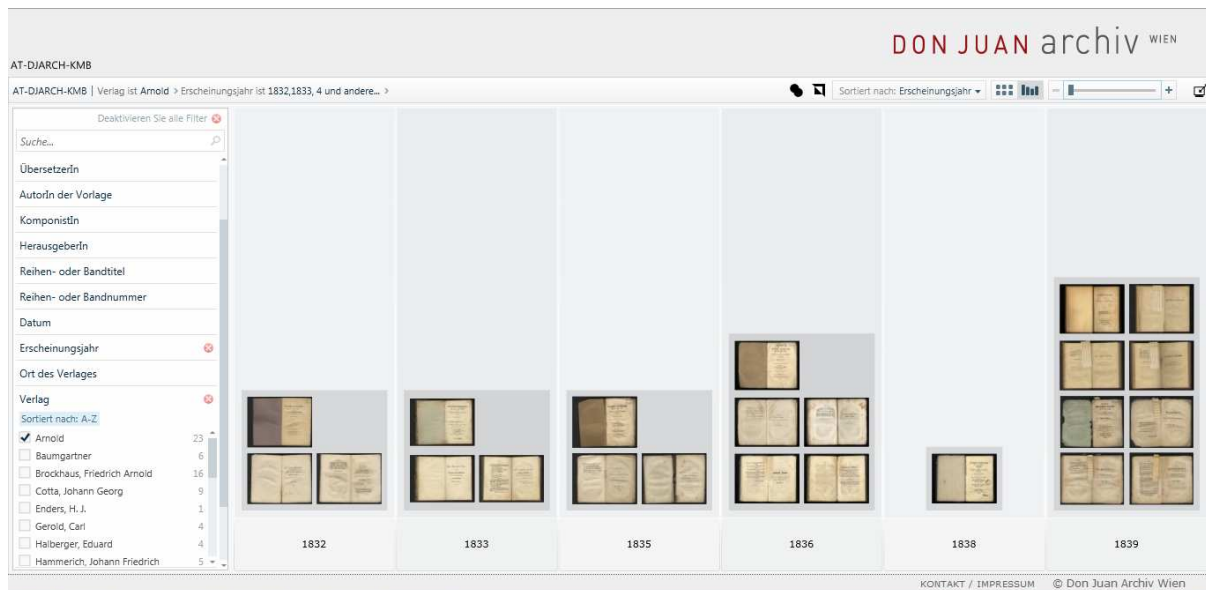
DON JUAN archiv WIEN

AT-DJARCH-KMB

AT-DJARCH-KMB | Verlag ist Arnold > Erscheinungsjahr ist 1832,1833, 4 und andere... >

Sortiert nach: Erscheinungsjahr

Deaktivieren Sie alle Filter

Suche...

ÜbersetzerIn

AutorIn der Vorlage

KomponistIn

HerausgeberIn

Reihen- oder Bandtitel

Reihen- oder Bandnummer

Datum

Erscheinungsjahr

Ort des Verlages

Verlag

Sortiert nach: A-Z

| | |
|---|---|
| Arnold | 23 |
| Baumgartner | 6 |
| Brockhaus, Friedrich Arnold | 16 |
| Cotta, Johann Georg | 9 |
| Enders, H. J. | 1 |
| Gerold, Carl | 4 |
| Halberger, Eduard | 4 |
| Hammerich, Johann Friedrich | 5 |

1832 1833 1835 1836 1838 1839

KONTAKT / IMPRESSUM © Don Juan Archiv Wien